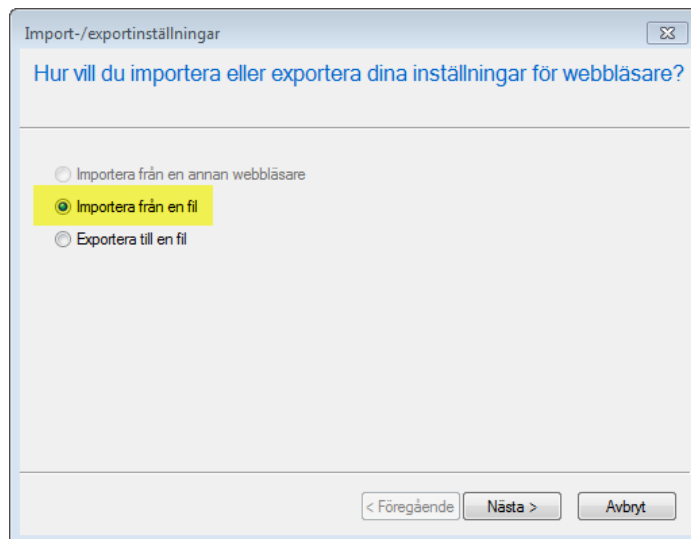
Import-/exportinställningar

Hur vill du importera eller exportera dina inställningar för webbläsare?

Importera från en annan webbläsare

Importera från en fil

Exportera till en fil

< Föregående

Nästa >

Avbryt